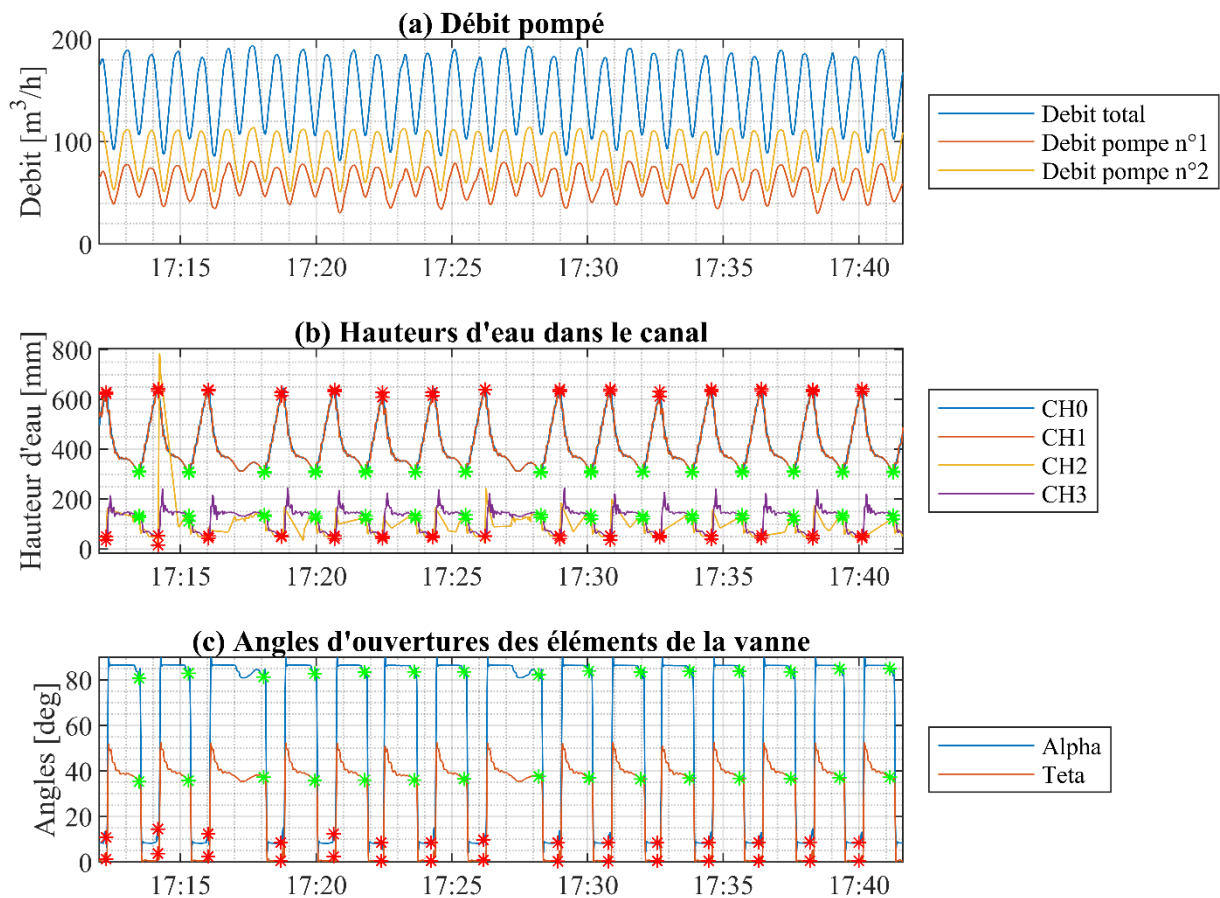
(a) Débit pompé

Debit [$m^3/h$]

200
100
0

17:15 17:20 17:25 17:30 17:35 17:40

Debit total
Debit pompe n°1
Debit pompe n°2

(b) Hauteurs d'eau dans le canal

Hauteur d'eau [mm]

800
600
400
200
0

17:15 17:20 17:25 17:30 17:35 17:40

CH0
CH1
CH2
CH3

(c) Angles d'ouvertures des éléments de la vanne

Angles [deg]

80
60
40
20
0

17:15 17:20 17:25 17:30 17:35 17:40

Alpha
Teta